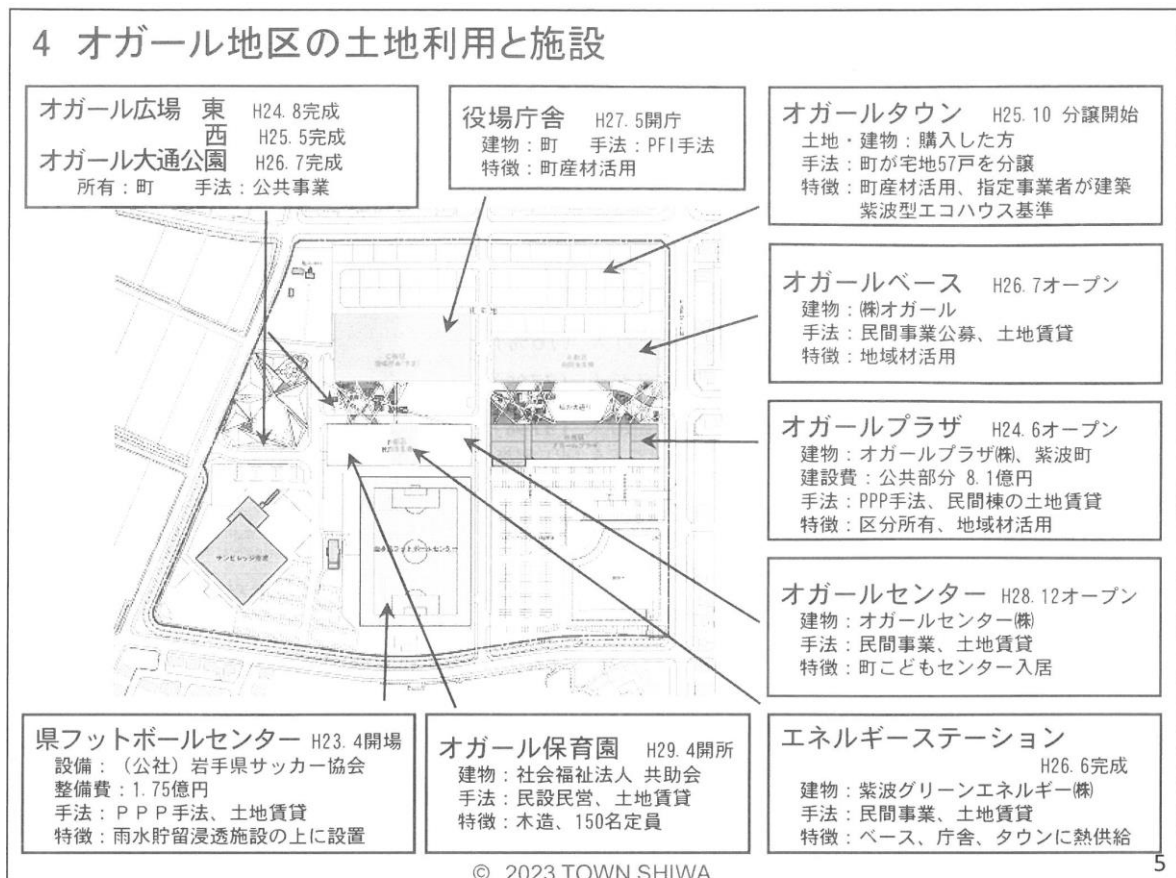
4 オガール地区の土地利用と施設

オガール広場 東 H24.8完成
西 H25.5完成
オガール大通公園 H26.7完成
所有：町 手法：公共事業

役場庁舎 H27.5開庁
建物：町 手法：PFI手法
特徴：町産材活用

オガールタウン H25.10 分譲開始
土地・建物：購入した方
手法：町が宅地57戸を分譲
特徴：町産材活用、指定事業者が建築
紫波型エコハウス基準

オガールベース H26.7オープン
建物：㈱オガール
手法：民間事業公募、土地賃貸
特徴：地域材活用

オガールプラザ H24.6オープン
建物：オガールプラザ㈱、紫波町
建設費：公共部分 8.1億円
手法：PPP手法、民間棟の土地賃貸
特徴：区分所有、地域材活用

オガールセンター H28.12オープン
建物：オガールセンター㈱
手法：民間事業、土地賃貸
特徴：町こどもセンター入居

県フットボールセンター H23.4開場
設備：（公社）岩手県サッカー協会
整備費：1.75億円
手法：ＰＰＰ手法、土地賃貸
特徴：雨水貯留浸透施設の上に設置

オガール保育園 H29.4開所
建物：社会福祉法人 共助会
手法：民設民営、土地賃貸
特徴：木造、150名定員

エネルギーステーション
H26.6完成
建物：紫波グリーンエネルギー㈱
手法：民間事業、土地賃貸
特徴：ベース、庁舎、タウンに熱供給

© 2023 TOWN SHIWA
5